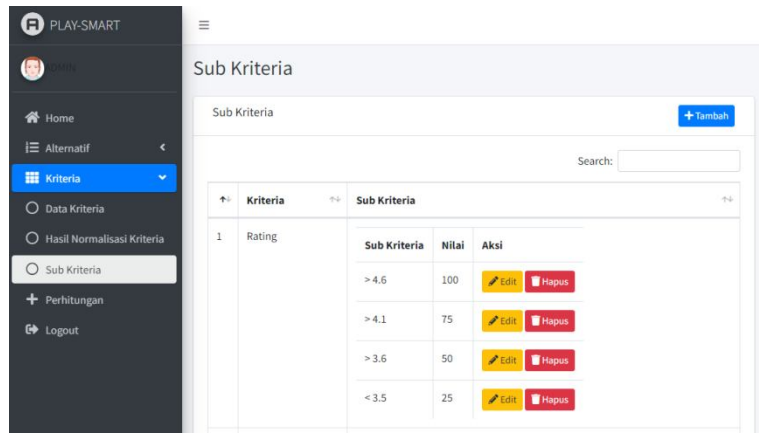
PLAY-SMART

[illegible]

Home

Alternatif

Kriteria

Data Kriteria

Hasil Normalisasi Kriteria

Sub Kriteria

Perhitungan

Logout

≡

Sub Kriteria

Sub Kriteria

+ Tambah

Search:

| ↑ | Kriteria | Sub Kriteria |
|---|---|---|
| 1 | Rating | |

| Sub Kriteria | Nilai | Aksi |
|---|---|---|
| > 4.6 | 100 | Edit Hapus |
| > 4.1 | 75 | Edit Hapus |
| > 3.6 | 50 | Edit Hapus |
| < 3.5 | 25 | Edit Hapus |